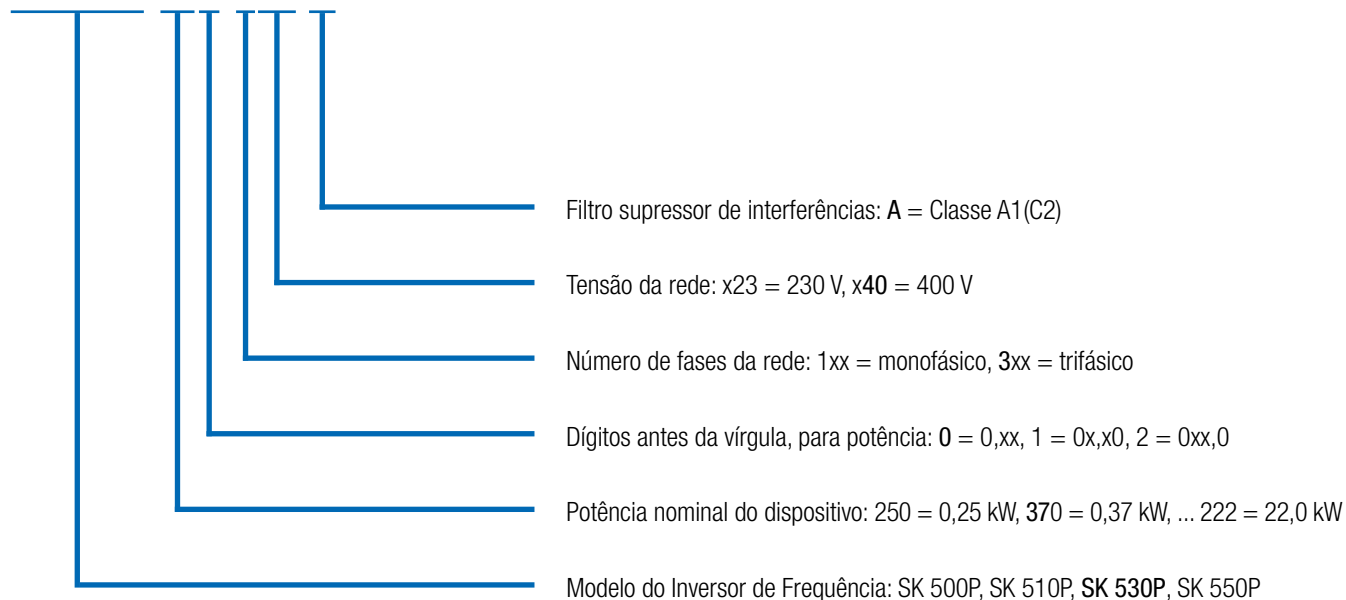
Filtro supressor de interferências: A = Classe A1(C2)

Tensão da rede: x23 = 230 V, x40 = 400 V

Número de fases da rede: 1xx = monofásico, 3xx = trifásico

Dígitos antes da vírgula, para potência: 0 = 0,xx, 1 = 0x,x0, 2 = 0xx,0

Potência nominal do dispositivo: 250 = 0,25 kW, 370 = 0,37 kW, ... 222 = 22,0 kW

Modelo do Inversor de Frequência: SK 500P, SK 510P, SK 530P, SK 550P